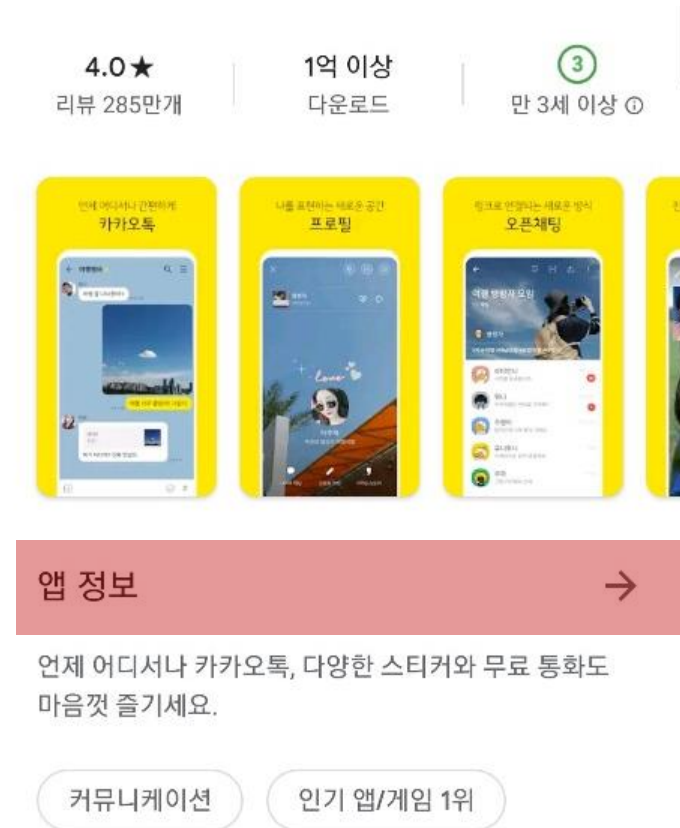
4.0★
리뷰 285만개

1억 이상
다운로드

3
만 3세 이상 ⓘ

언제 어디서나 간편하게
카카오톡

나를 표현하는 새로운 공간
프로필

링크로 연결되는 새로운 방식
오픈채팅

앱 정보 →

언제 어디서나 카카오톡, 다양한 스티커와 무료 통화도 마음껏 즐기세요.

커뮤니케이션

인기 앱/게임 1위